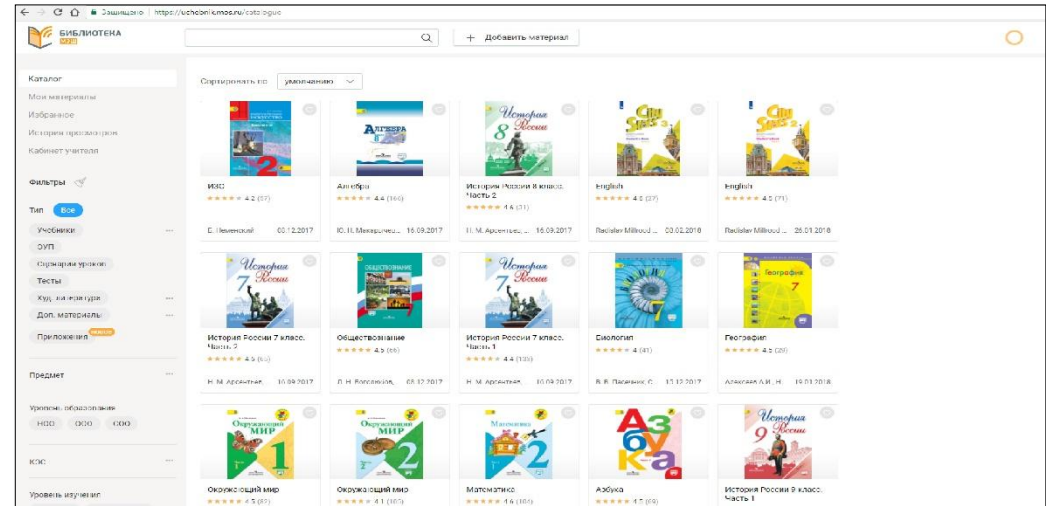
Защищено | https://uchebnik.mos.ru/catalogue

БИБЛИОТЕКА МЭШ

+ Добавить материал

Каталог
Мои материалы
Избранное
История просмотров
Кабинет учителя

Фильтры

Тип Все
Учебники
ЭУП
Сценарии уроков
Тесты
Худ. литература
Доп. материалы
Приложения

Предмет

Уровень образования
НОО ООО СОО

ЮОС

Уровень изучения

Сортировать по умолчанию

Алгебра

История России 8

English

ИКС
★★★★ 4.2 (57)
Е. Пеменский 08.12.2017

Алгебра
★★★★ 4.4 (166)
Ю. Н. Макарычев... 16.09.2017

История России 8 класс. Часть 2
★★★★ 4.6 (31)
Н. М. Арсентьев... 16.09.2017

English
★★★★ 4.8 (27)
Radislav Millrood ... 03.02.2018

English
★★★★ 4.5 (71)
Radislav Millrood ... 26.01.2018

История России 7

Обществознание

История России 7

География 7

История России 7 класс. Часть 2
★★★★ 4.5 (60)
Н. М. Арсентьев... 16.09.2017

Обществознание
★★★★ 4.5 (66)
Л. Н. Боголюбов... 08.12.2017

История России 7 класс. Часть 1
★★★★ 4.4 (135)
Н. М. Арсентьев... 16.09.2017

Биология
★★★★ 4 (41)
В. В. Пасечник, С... 13.12.2017

География
★★★★ 4.5 (28)
Алексеев А.И., Н... 19.01.2018

Окружающий мир 1

Окружающий мир 2

Математика 2

Азбука

История России 9

Окружающий мир
★★★★ 4.5 (82)

Окружающий мир
★★★★ 4.1 (105)

Математика
★★★★ 4.6 (166)

Азбука
★★★★ 4.7 (69)

История России 9 класс. Часть 1